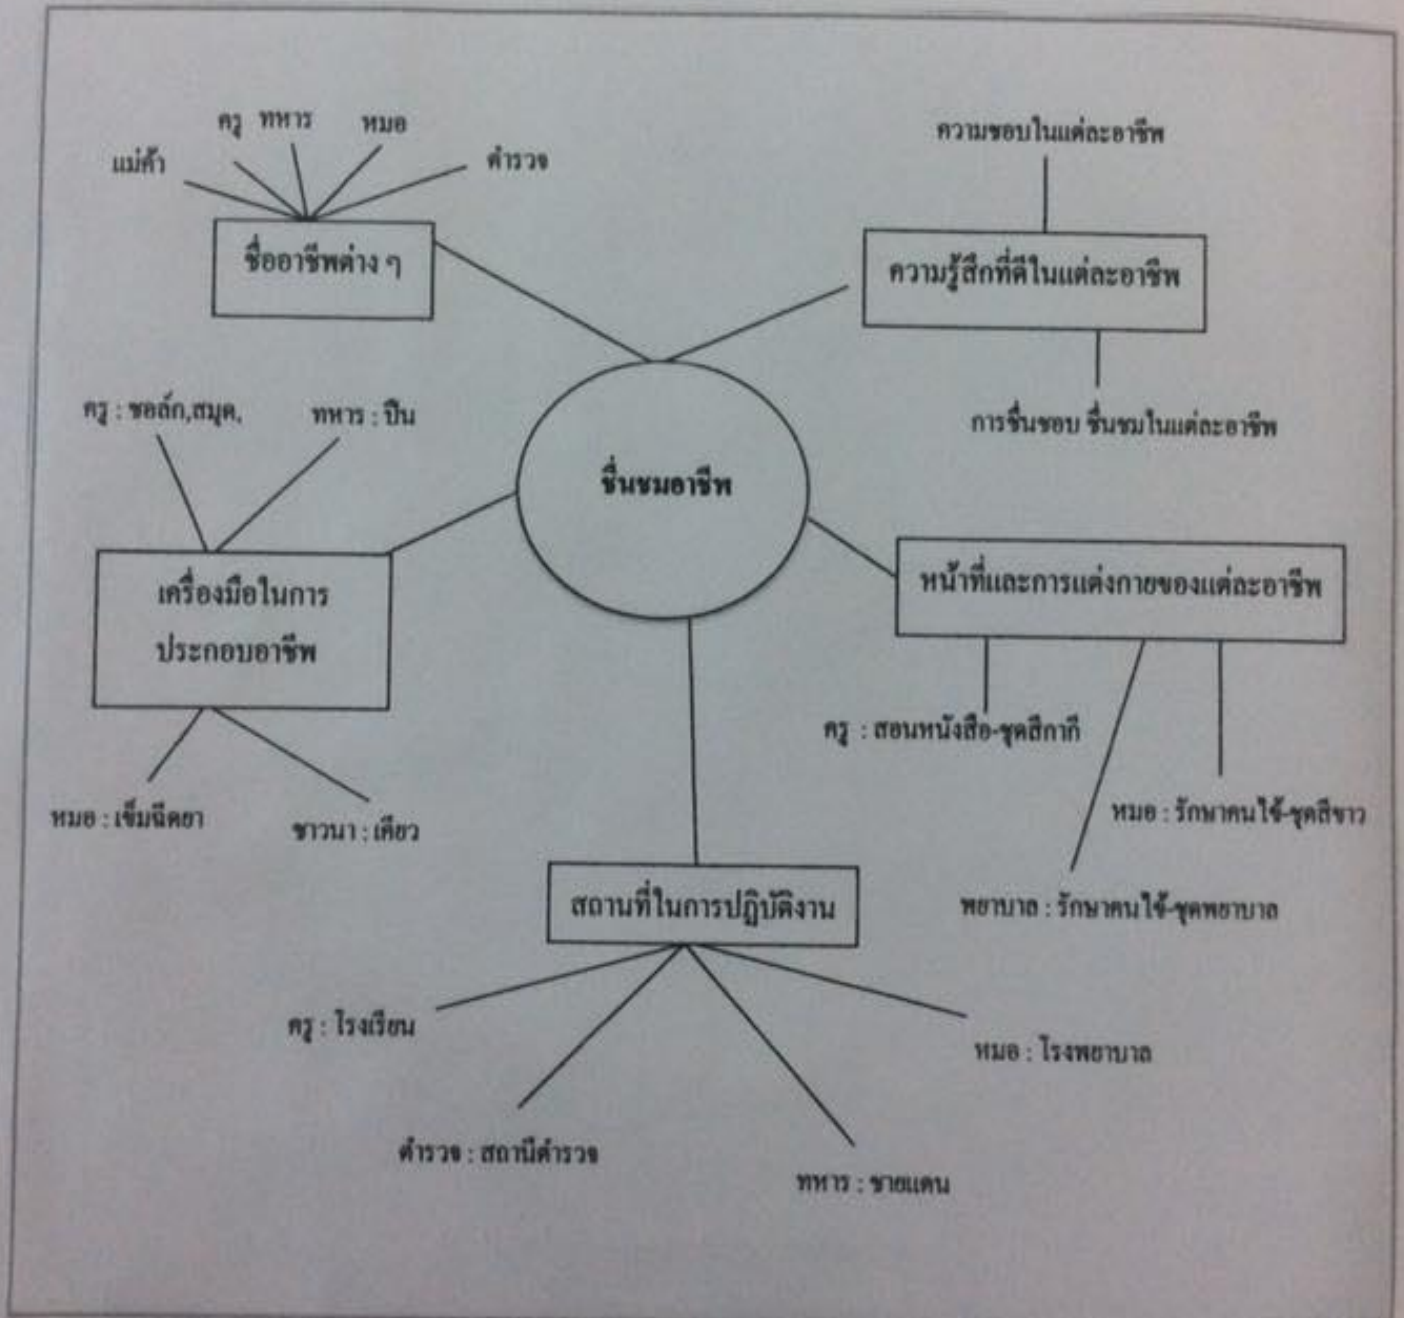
ครู ทหาร หมอ
แม่ค้า ตำรวจ
ชื่ออาชีพต่าง ๆ

ความชอบในแต่ละอาชีพ
ความรู้สึกที่ดีในแต่ละอาชีพ
การชื่นชอบ ชื่นชมในแต่ละอาชีพ

ครู : ชอล์ก,สมุด, ทหาร : ปืน
เครื่องมือในการประกอบอาชีพ
หมอ : เข็มฉีดยา ชาวนา : เคียว

ชื่นชมอาชีพ

หน้าที่และการแต่งกายของแต่ละอาชีพ
ครู : สอนหนังสือ-ชุดสีกากี
หมอ : รักษาคนไข้-ชุดสีขาว
พยาบาล : รักษาคนไข้-ชุดพยาบาล

สถานที่ในการปฏิบัติงาน
ครู : โรงเรียน
หมอ : โรงพยาบาล
ตำรวจ : สถานีตำรวจ
ทหาร : ชายแดน